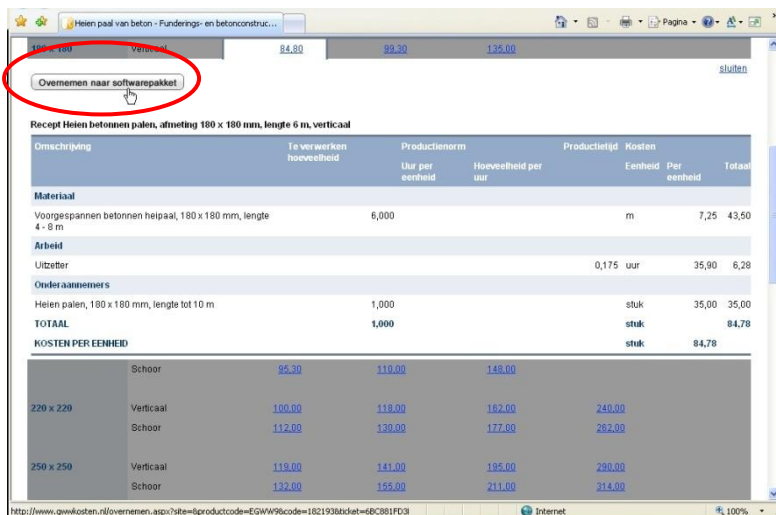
Heien paal van beton - Funderings- en betonconstruc...

Pagina ▾

180 x 180 Verticaal 84,80 99,30 135,00

Overnemen naar softwarepakket

sluiten

Recept Heien betonnen palen, afmeting 180 x 180 mm, lengte 6 m, verticaal

| Omschrijving | Te verwerken hoeveelheid | Productienorm: Uur per eenheid | Productienorm: Hoeveelheid per uur | Productietijd | Kosten: Eenheid | Kosten: Per eenheid | Totaal |
|---|---|---|---|---|---|---|---|
| Materiaal | | | | | | | |
| Voorgespannen betonnen heipaal, 180 x 180 mm, lengte 4 - 8 m | 6,000 | | | | m | 7,25 | 43,50 |
| Arbeid | | | | | | | |
| Uitzetter | | | | 0,175 | uur | 35,90 | 6,28 |
| Onderaannemers | | | | | | | |
| Heien palen, 180 x 180 mm, lengte tot 10 m | 1,000 | | | | stuk | 35,00 | 35,00 |
| TOTAAL | 1,000 | | | | stuk | | 84,78 |
| KOSTEN PER EENHEID | | | | | stuk | 84,78 | |

| | | | | | |
|---|---|---|---|---|---|
| | Schoor | 95,30 | 110,00 | 148,00 | |
| 220 x 220 | Verticaal | 100,00 | 118,00 | 162,00 | 240,00 |
| | Schoor | 112,00 | 130,00 | 177,00 | 262,00 |
| 250 x 250 | Verticaal | 119,00 | 141,00 | 195,00 | 290,00 |
| | Schoor | 132,00 | 155,00 | 211,00 | 314,00 |

http://www.gwwkosten.nl/overnemen.aspx?site=8productcode=EGWW98code=1821938ticket=6BC881FD3I

Internet

100%